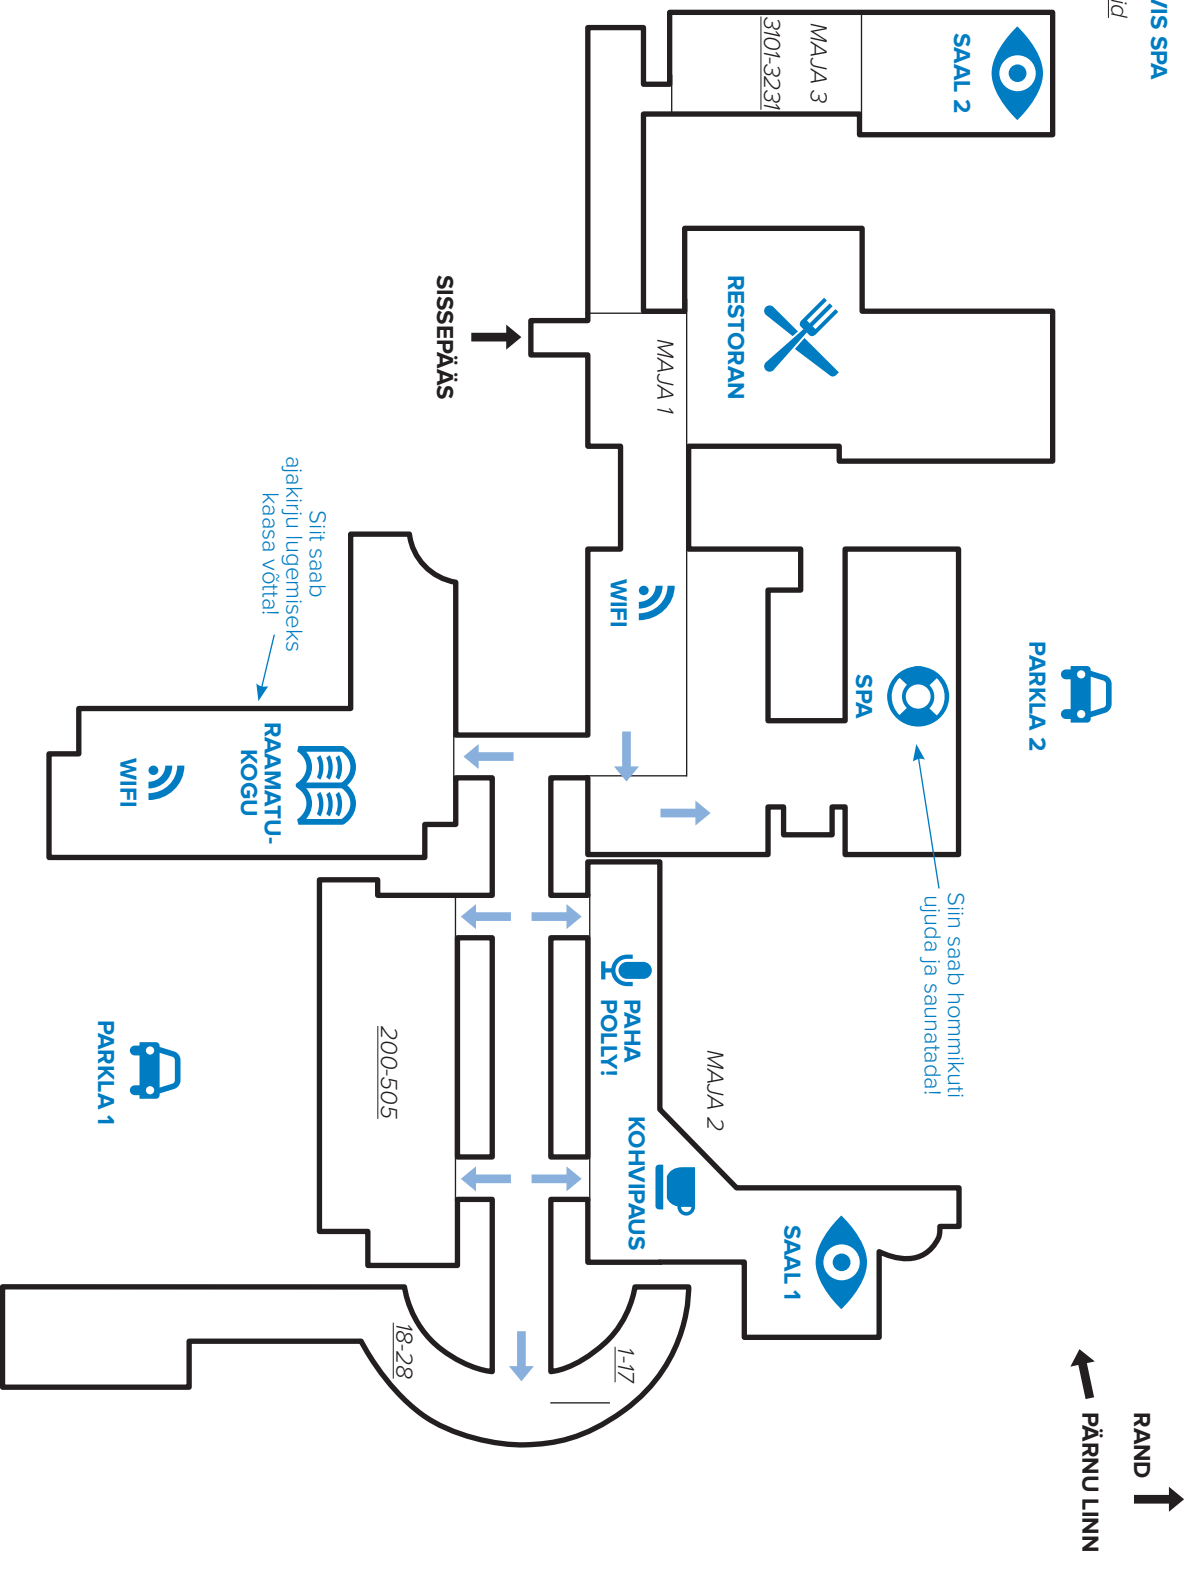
/IS SPA
id

SAAL 2
MAJA 3
3101-3231

RESTORAN
MAJA 1
SISSEPÄÄS

PARKLA 2
SPA
WIFI

Siit saab ajakirju lugemiseks kaasa võtta!

RAAMATUKOGU
WIFI

Siin saab hommikuti ujuda ja saunatada!

PAHA POLLY!
MAJA 2
KOHVIPAUS
SAAL 1

200-505
PARKLA 1

18-28
1-17

RAND
PÄRNU LINN